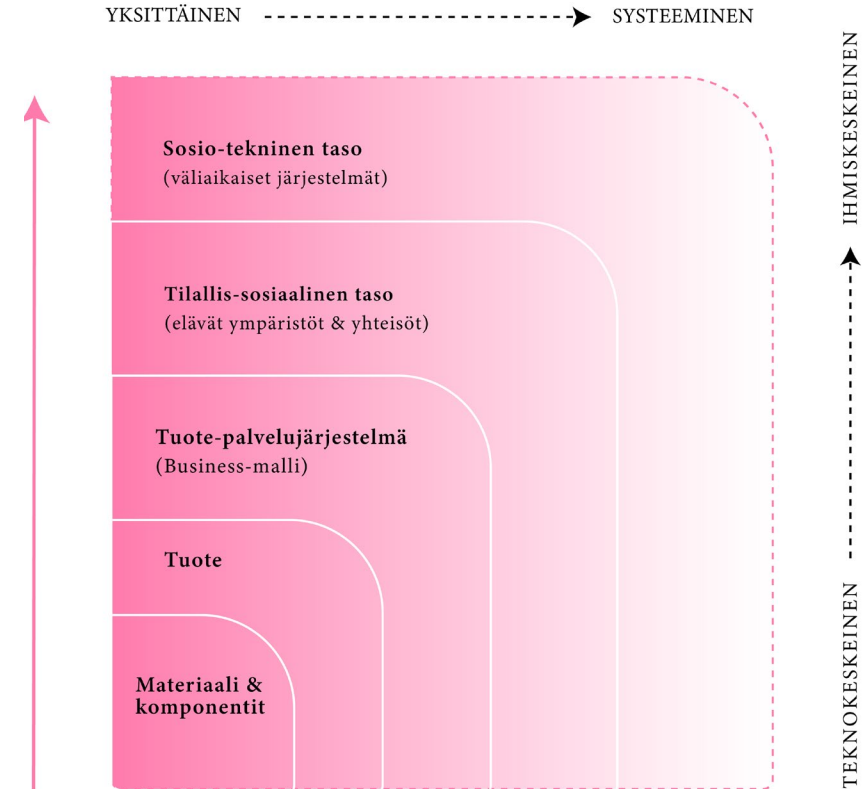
YKSITTÄINEN SYSTEEMINEN

Sosio-tekninen taso
(väliaikaiset järjestelmät)

Tilallis-sosiaalinen taso
(elävät ympäristöt & yhteisöt)

Tuote-palvelujärjestelmä
(Business-malli)

Tuote

Materiaali & komponentit

TEKNOKESKEINEN IHMISKESKEINEN